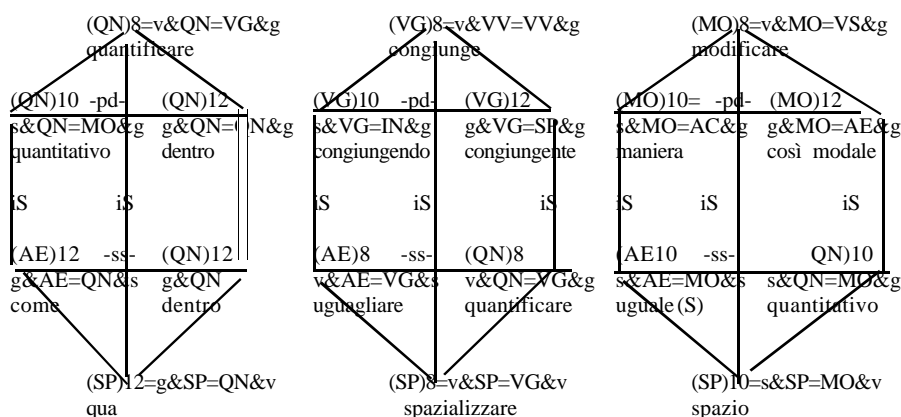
(QN)8=v&QN=VG&g
quantificare

(QN)10 -pd- (QN)12
s&QN=MO&g g&QN=QN&g
quantitativo dentro

iS iS

(AE)12 -ss- (QN)12
g&AE=QN&s g&QN
come dentro

(SP)12=g&SP=QN&v
qua

(VG)8=v&VV=VV&g
congiunge

(VG)10 -pd- (VG)12
s&VG=IN&g g&VG=SP&g
congiungendo congiungente

iS iS iS

(AE)8 -ss- (QN)8
v&AE=VG&s v&QN=VG&g
uguagliare quantificare

(SP)8=v&SP=VG&v
spazializzare

(MO)8=v&MO=VS&g
modificare

(MO)10= -pd- (MO)12
s&MO=AC&g g&MO=AE&g
maniera così modale

iS iS iS

(AE10 -ss- QN)10
s&AE=MO&s s&QN=MO&g
uguale (S) quantitativo

(SP)10=s&SP=MO&v
spazio